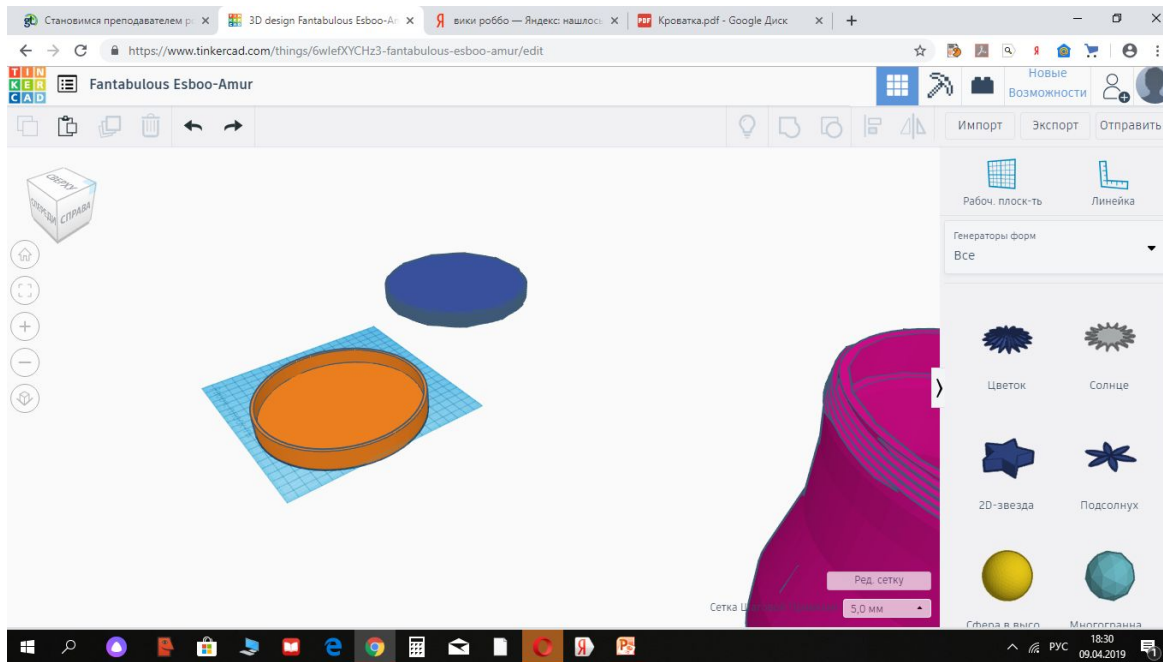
Становимся преподавателем р ×
3D design Fantabulous Esboo-Ar ×
вики роббо — Яндекс: нашлось ×
Кроватка.pdf - Google Диск ×
+

https://www.tinkercad.com/things/6wlefXYCHz3-fantabulous-esboo-amur/edit

TIN KER CAD
Fantabulous Esboo-Amur
Новые Возможности

Импорт
Экспорт
Отправить

СВЕРХУ
СПЕРЕДИ
СПРАВА

Рабоч. плоск-ть
Линейка

Генераторы форм
Все

Цветок
Солнце
2D-звезда
Подсолнух
Сфера в высо
Многогранна

Ред. сетку
Сетка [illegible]
5,0 мм

РУС
18:30
09.04.2019